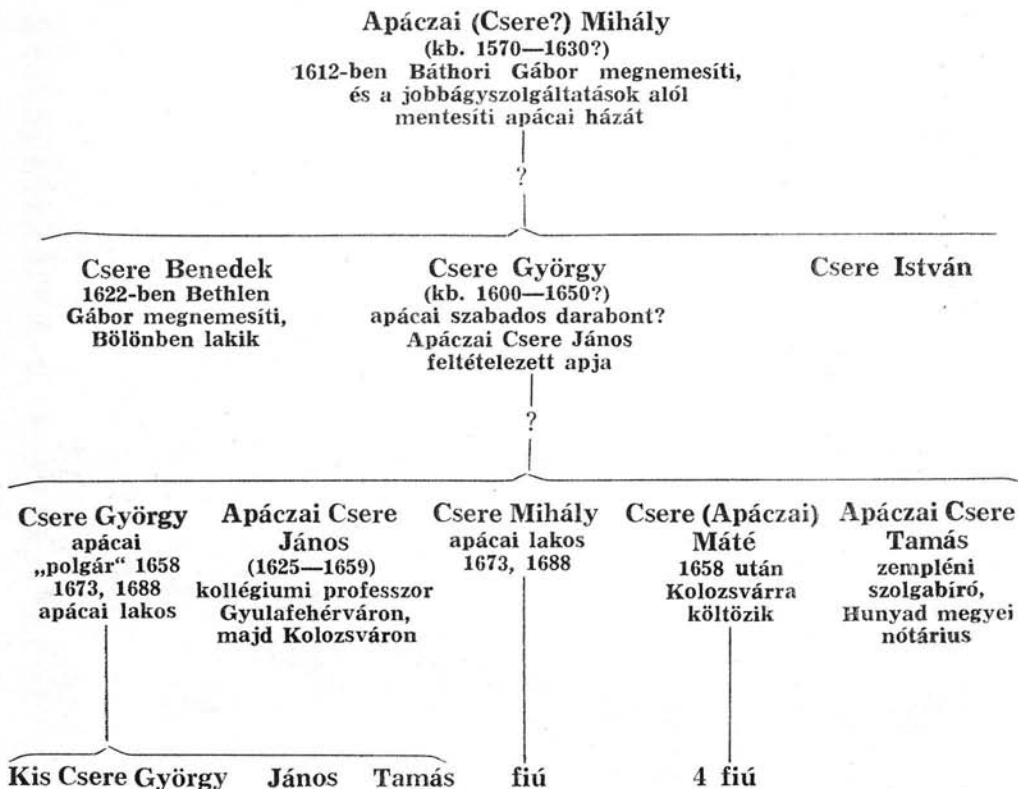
Apáczai (Csere?) Mihály
(kb. 1570—1630?)
1612-ben Báthori Gábor megnemesíti, és a jobbágyszolgáltatások alól mentesíti apácai házát

?

Csere Benedek
1622-ben Bethlen Gábor megnemesíti, Bölönben lakik

Csere György
(kb. 1600—1650?)
apácai szabados darabont? Apáczai Csere János feltételezett apja

Csere István

?

Csere György
apácai „polgár" 1658 1673, 1688 apácai lakos

Apáczai Csere János
(1625—1659)
kollégiumi professzor Gyulafehérváron, majd Kolozsváron

Csere Mihály
apácai lakos 1673, 1688

Csere (Apáczai) Máté
1658 után Kolozsvárra költözik

Apáczai Csere Tamás
zempléni szolgabíró, Hunyad megyei nótárius

Kis Csere György János Tamás

fiú

4 fiú